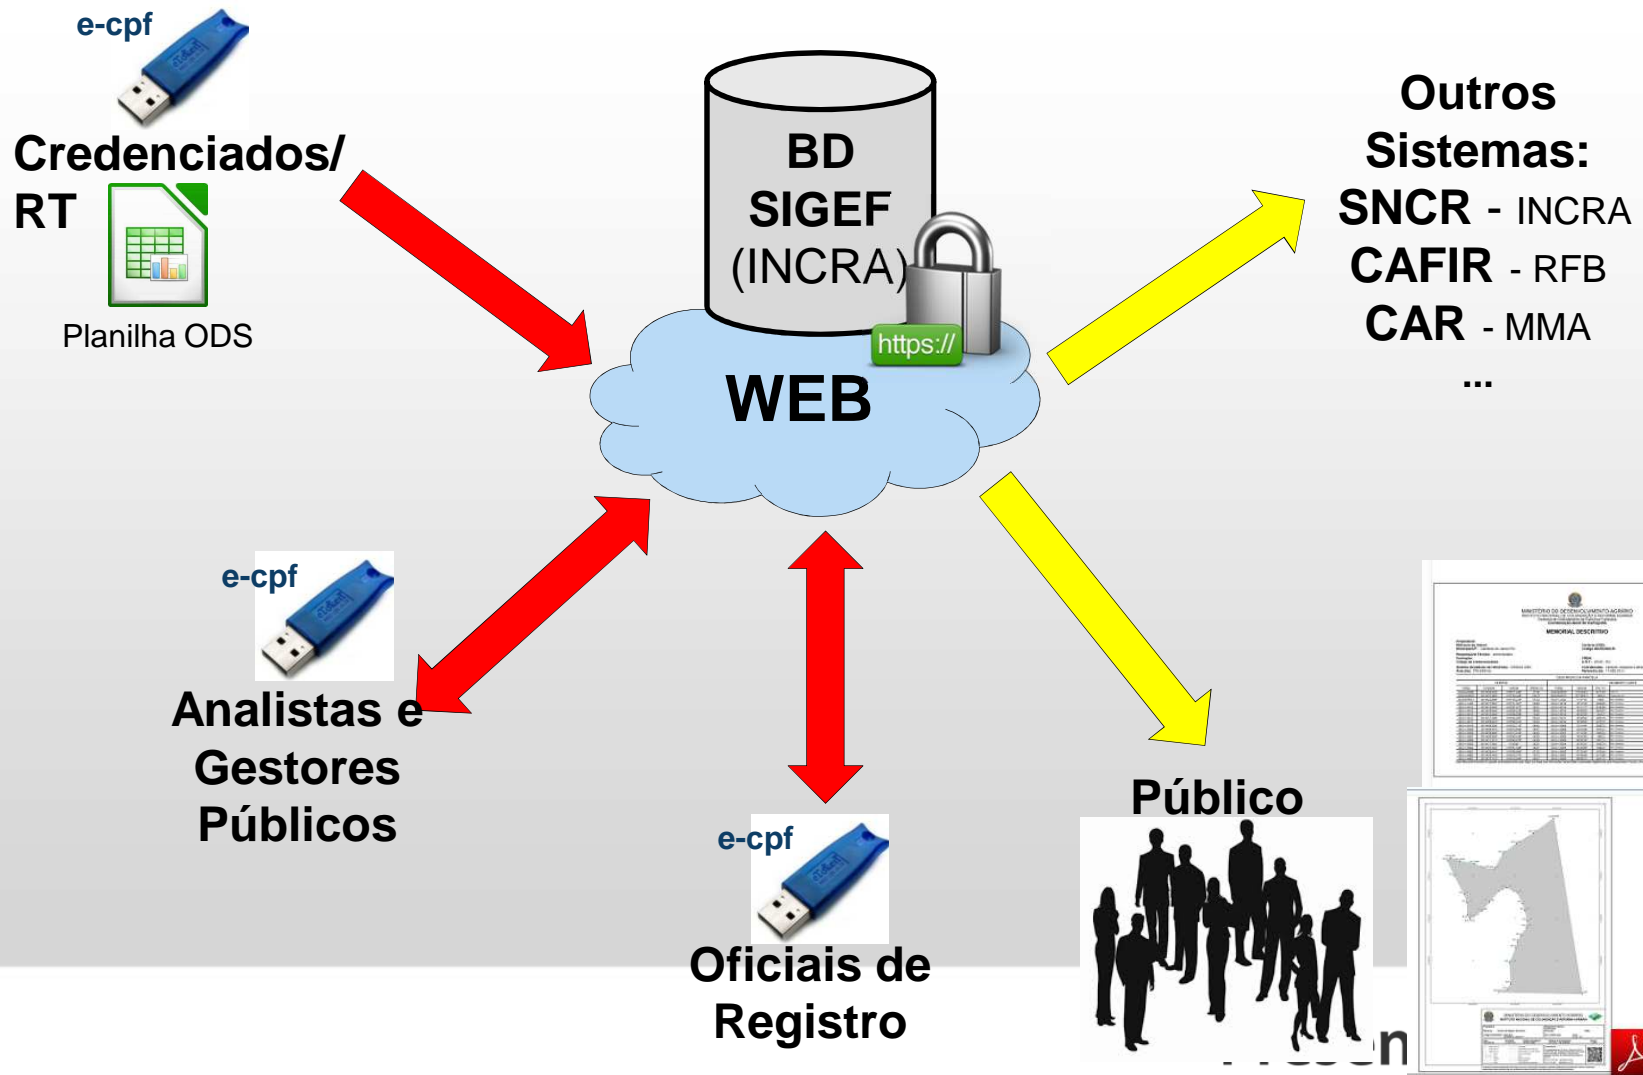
e-cpf

Credenciados/ RT

Planilha ODS

BD SIGEF (INCRA)

https://

WEB

Outros Sistemas:
SNCR - INCRA
CAFIR - RFB
CAR - MMA
...

e-cpf

Analistas e Gestores Públicos

e-cpf

Oficiais de Registro

Público

MEMORIAL DESCRITIVO

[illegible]